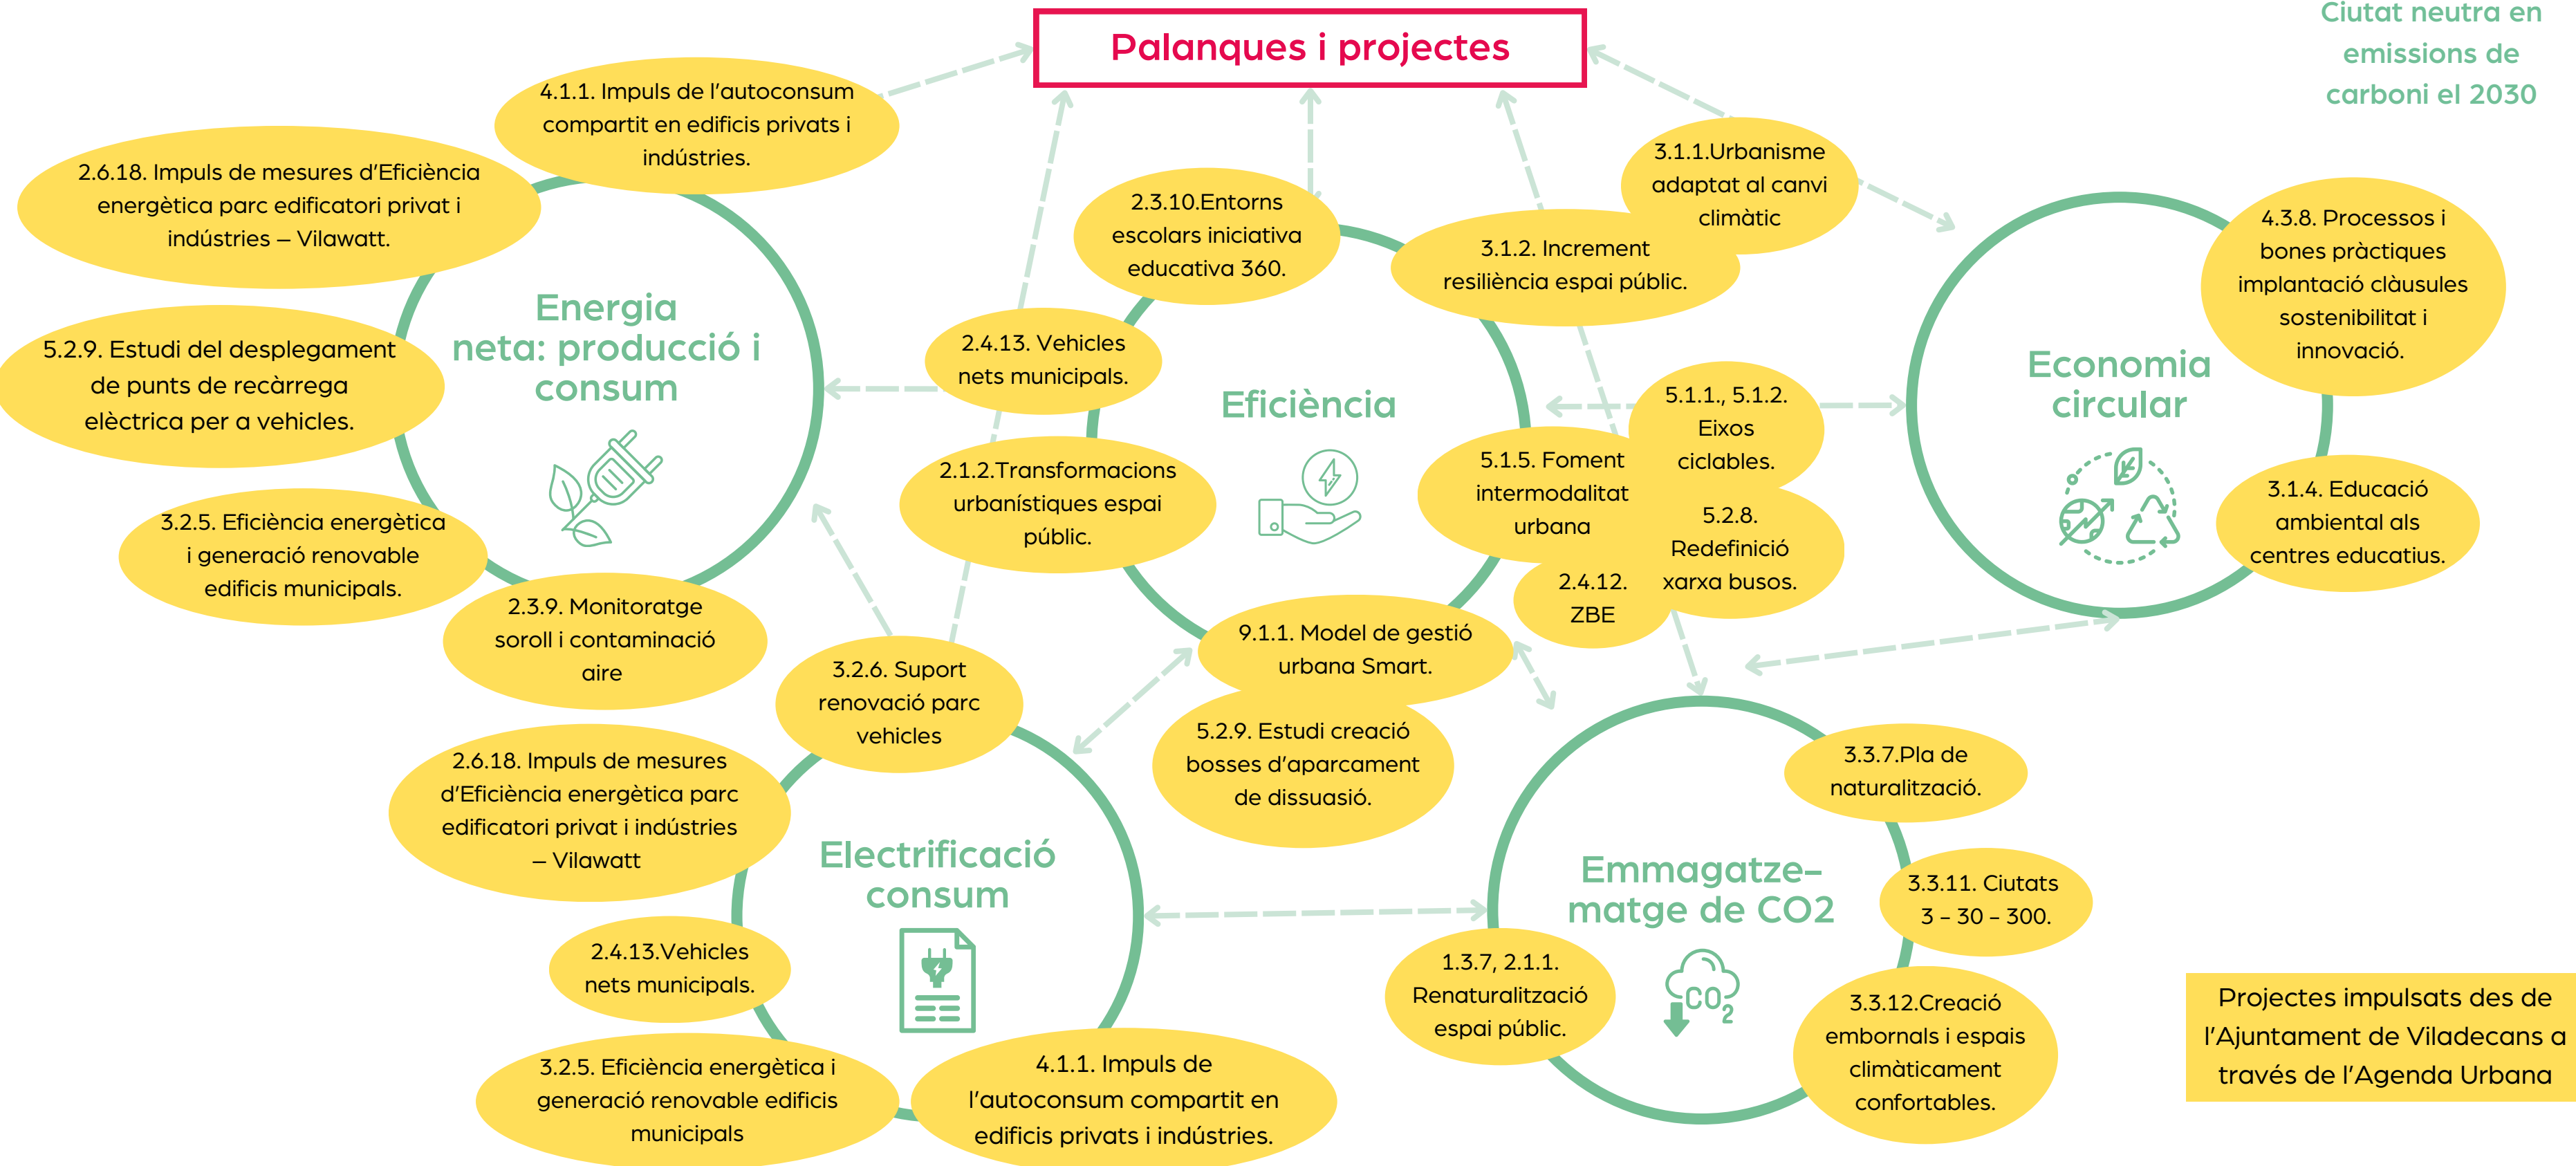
Palanques i projectes

Ciutat neutra en emissions de carboni el 2030

4.1.1. Impuls de l'autoconsum compartit en edificis privats i indústries.

2.6.18. Impuls de mesures d'Eficiència energètica parc edificatori privat i indústries – Vilawatt.

5.2.9. Estudi del desplegament de punts de recàrrega elèctrica per a vehicles.

Energia neta: producció i consum

3.2.5. Eficiència energètica i generació renovable edificis municipals.

2.3.9. Monitoratge soroll i contaminació aire

2.3.10.Entorns escolars iniciativa educativa 360.

2.4.13. Vehicles nets municipals.

2.1.2.Transformacions urbanístiques espai públic.

Eficiència

3.1.1.Urbanisme adaptat al canvi climàtic

3.1.2. Increment resiliència espai públic.

5.1.1., 5.1.2. Eixos ciclables.

5.1.5. Foment intermodalitat urbana

5.2.8. Redefinició xarxa busos.

2.4.12. ZBE

9.1.1. Model de gestió urbana Smart.

5.2.9. Estudi creació bosses d'aparcament de dissuasió.

Economia circular

4.3.8. Processos i bones pràctiques implantació clàusules sostenibilitat i innovació.

3.1.4. Educació ambiental als centres educatius.

3.2.6. Suport renovació parc vehicles

2.6.18. Impuls de mesures d'Eficiència energètica parc edificatori privat i indústries – Vilawatt

Electrificació consum

2.4.13.Vehicles nets municipals.

3.2.5. Eficiència energètica i generació renovable edificis municipals

4.1.1. Impuls de l'autoconsum compartit en edificis privats i indústries.

Emmagatze-matge de CO2

3.3.7.Pla de naturalització.

3.3.11. Ciutats 3 – 30 – 300.

1.3.7, 2.1.1. Renaturalització espai públic.

$CO_2$

3.3.12.Creació embornals i espais climàticament confortables.

Projectes impulsats des de l'Ajuntament de Viladecans a través de l'Agenda Urbana